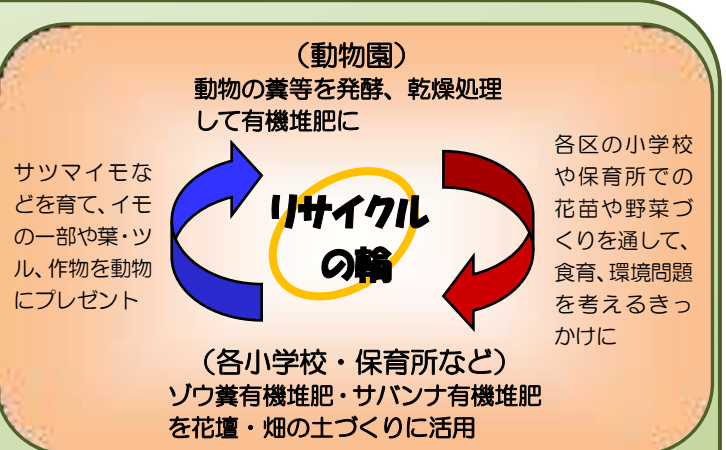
（動物園）
動物の糞等を発酵、乾燥処理して有機堆肥に

サツマイモなどを育て、イモの一部や葉・ツル、作物を動物にプレゼント

リサイクルの輪

各区の小学校や保育所での花苗や野菜づくりを通して、食育、環境問題を考えるきっかけに

（各小学校・保育所など）
ゾウ糞有機堆肥・サバンナ有機堆肥を花壇・畑の土づくりに活用